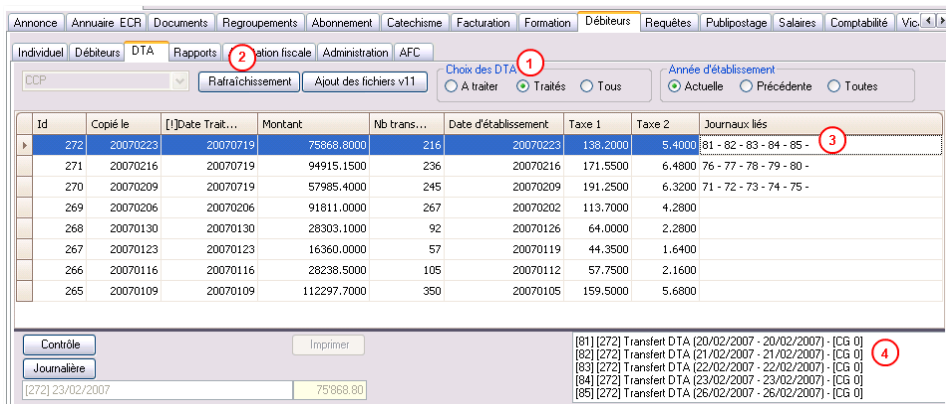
Annonce | Annuaire ECR | Documents | Regroupements | Abonnement | Catechisme | Facturation | Formation | Débiteurs | Requêtes | Publipostage | Salaires | Comptabilité | Vic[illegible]

Individuel | Débiteurs | DTA | Rapports | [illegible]ation fiscale | Administration | AFC

2

CCP

Rafraîchissement | Ajout des fichiers v11

Choix des DTA 1
A traiter | Traités | Tous

Année d'établissement
Actuelle | Précédente | Toutes

| Id | Copié le | [!]Date Trait... | Montant | Nb trans... | Date d'établissement | Taxe 1 | Taxe 2 | Journaux liés |
|---|---|---|---|---|---|---|---|---|
| 272 | 20070223 | 20070719 | 75868.8000 | 216 | 20070223 | 138.2000 | 5.4000 | 81 - 82 - 83 - 84 - 85 - |
| 271 | 20070216 | 20070719 | 94915.1500 | 236 | 20070216 | 171.5500 | 6.4800 | 76 - 77 - 78 - 79 - 80 - |
| 270 | 20070209 | 20070719 | 57985.4000 | 245 | 20070209 | 191.2500 | 6.3200 | 71 - 72 - 73 - 74 - 75 - |
| 269 | 20070206 | 20070206 | 91811.0000 | 267 | 20070202 | 113.7000 | 4.2800 | |
| 268 | 20070130 | 20070130 | 28303.1000 | 92 | 20070126 | 64.0000 | 2.2800 | |
| 267 | 20070123 | 20070123 | 16360.0000 | 57 | 20070119 | 44.3500 | 1.6400 | |
| 266 | 20070116 | 20070116 | 28238.5000 | 105 | 20070112 | 57.7500 | 2.1600 | |
| 265 | 20070109 | 20070109 | 112297.7000 | 350 | 20070105 | 159.5000 | 5.6800 | |

3

Contrôle | Imprimer
Journalière
[272] 23/02/2007 | 75'868.80

[81] [272] Transfert DTA (20/02/2007 - 20/02/2007) - [CG 0]
[82] [272] Transfert DTA (21/02/2007 - 21/02/2007) - [CG 0]
[83] [272] Transfert DTA (22/02/2007 - 22/02/2007) - [CG 0]
[84] [272] Transfert DTA (23/02/2007 - 23/02/2007) - [CG 0]
[85] [272] Transfert DTA (26/02/2007 - 26/02/2007) - [CG 0]

4